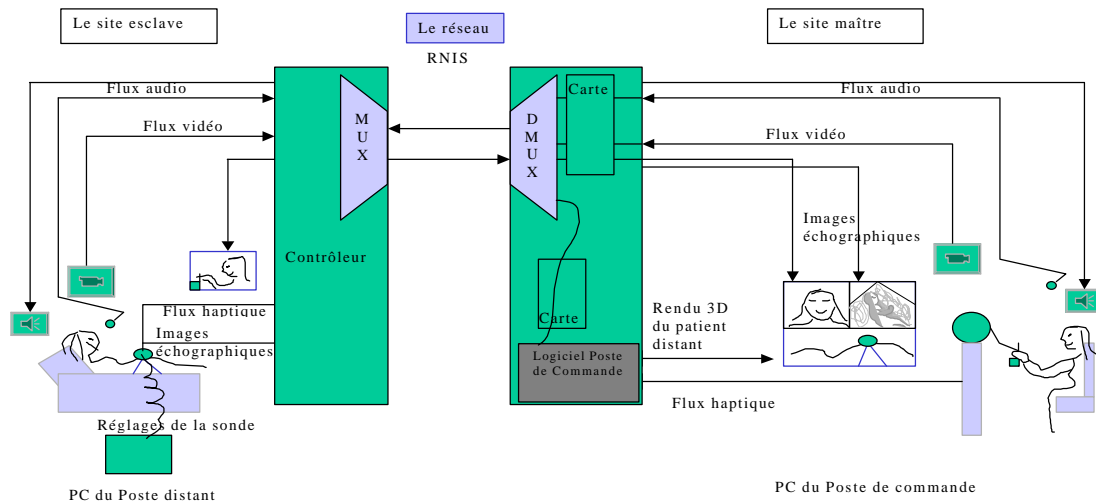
Le site esclave

Le réseau

RNIS

Le site maître

Flux audio

Flux vidéo

M U X

D M U X

Carte

Flux audio

Flux vidéo

Images échographiques

Contrôleur

Flux haptique

Images échographiques

Carte

Rendu 3D du patient distant

Logiciel Poste de Commande

Flux haptique

Réglages de la sonde

PC du Poste distant

PC du Poste de commande